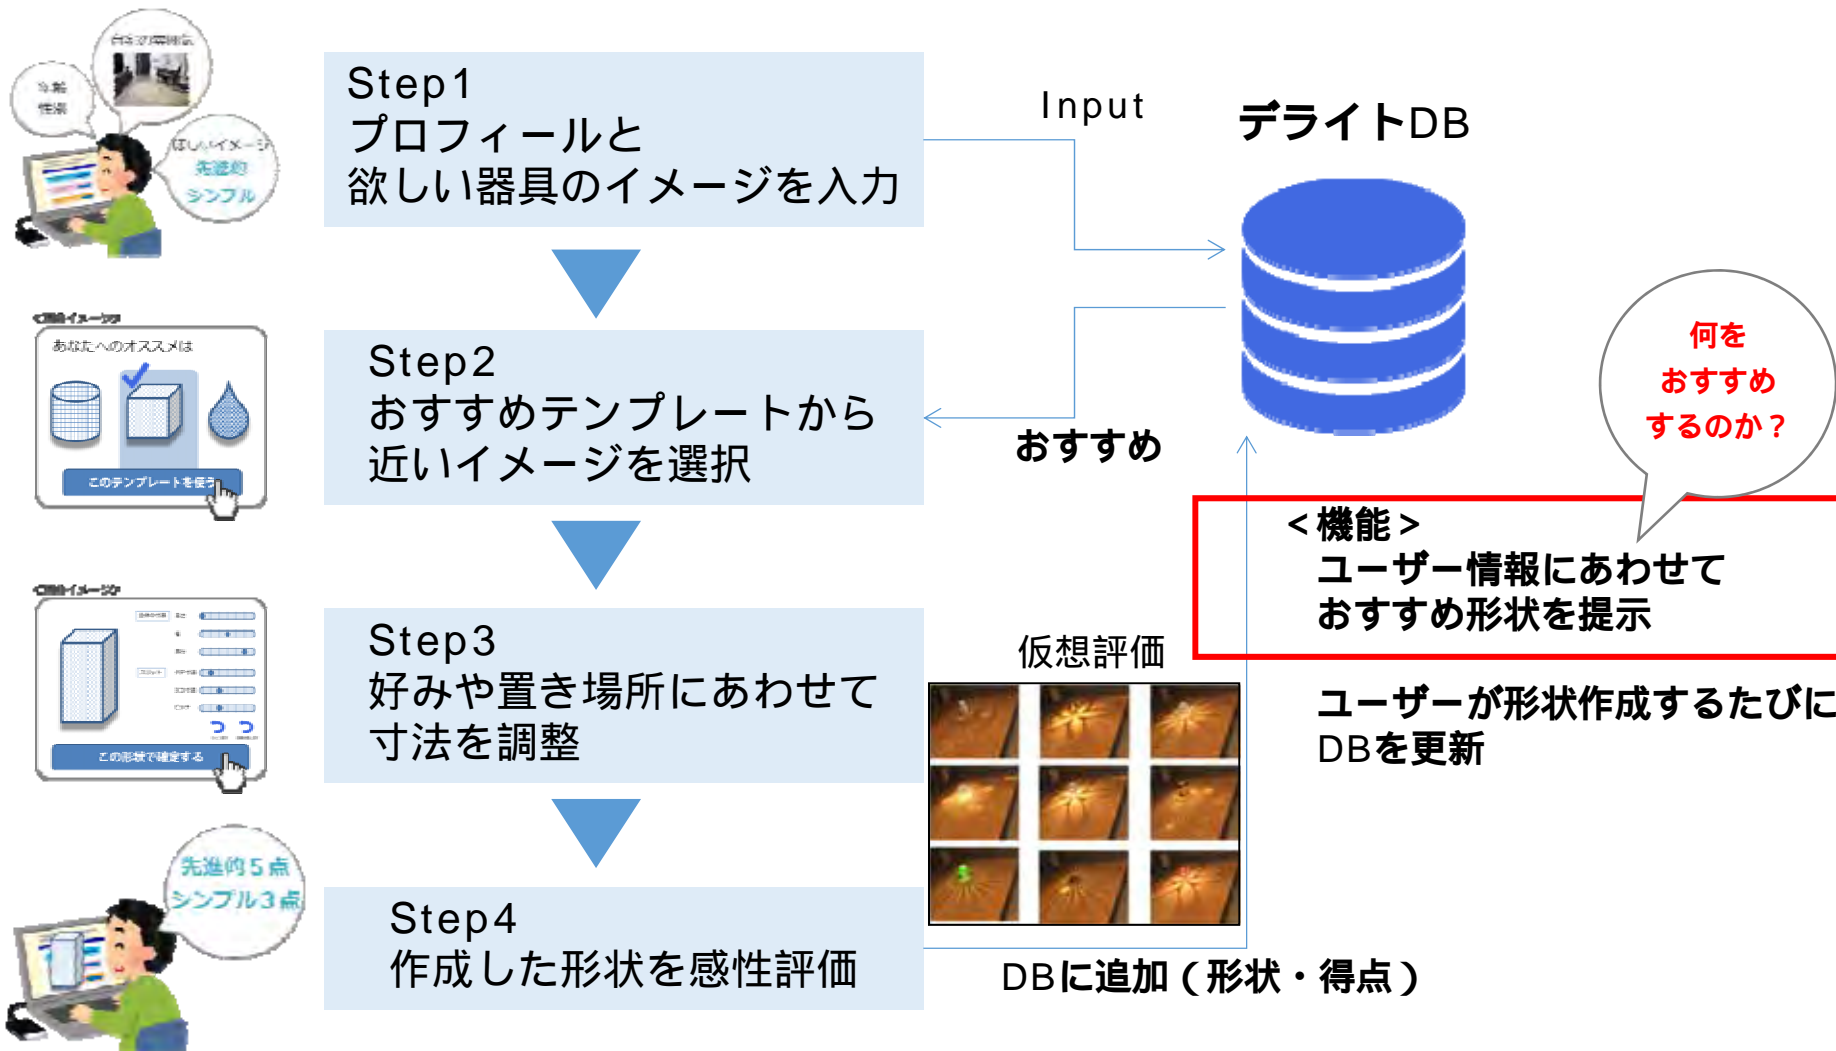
Step1
プロフィールと
欲しい器具のイメージを入力

Step2
おすすめテンプレートから
近いイメージを選択

Step3
好みや置き場所にあわせて
寸法を調整

Step4
作成した形状を感性評価

Input

デライトDB

おすすめ

何を
おすすめ
するのか？

＜機能＞
ユーザー情報にあわせて
おすすめ形状を提示

仮想評価

ユーザーが形状作成するたびに
DBを更新

DBに追加（形状・得点）

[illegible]

ほしいイメージ
先進的
シンプル

あなたへのオススメは

このテンプレートを使う

この形状で確定する

先進的５点
シンプル３点